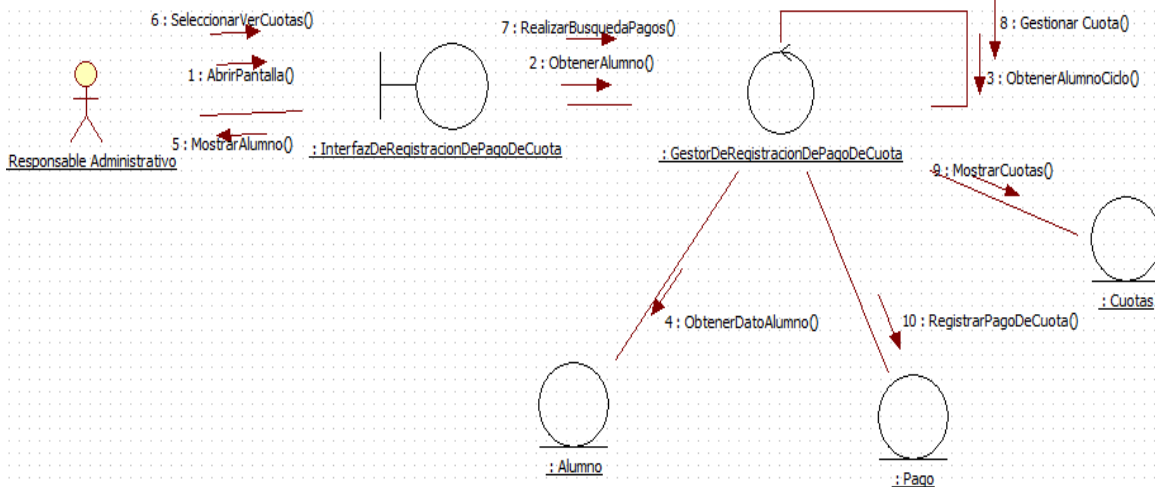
6 : SeleccionarVerCuotas()
1 : AbrirPantalla()
5 : MostrarAlumno()
Responsable Administrativo
: InterfazDeRegistracionDePagoDeCuota
7 : RealizarBusquedaPagos()
2 : ObtenerAlumno()
8 : Gestionar Cuota()
3 : ObtenerAlumnoCiclo()
: GestorDeRegistracionDePagoDeCuota
9 : MostrarCuotas()
: Cuotas
4 : ObtenerDatoAlumno()
10 : RegistrarPagoDeCuota()
: Alumno
: Pago